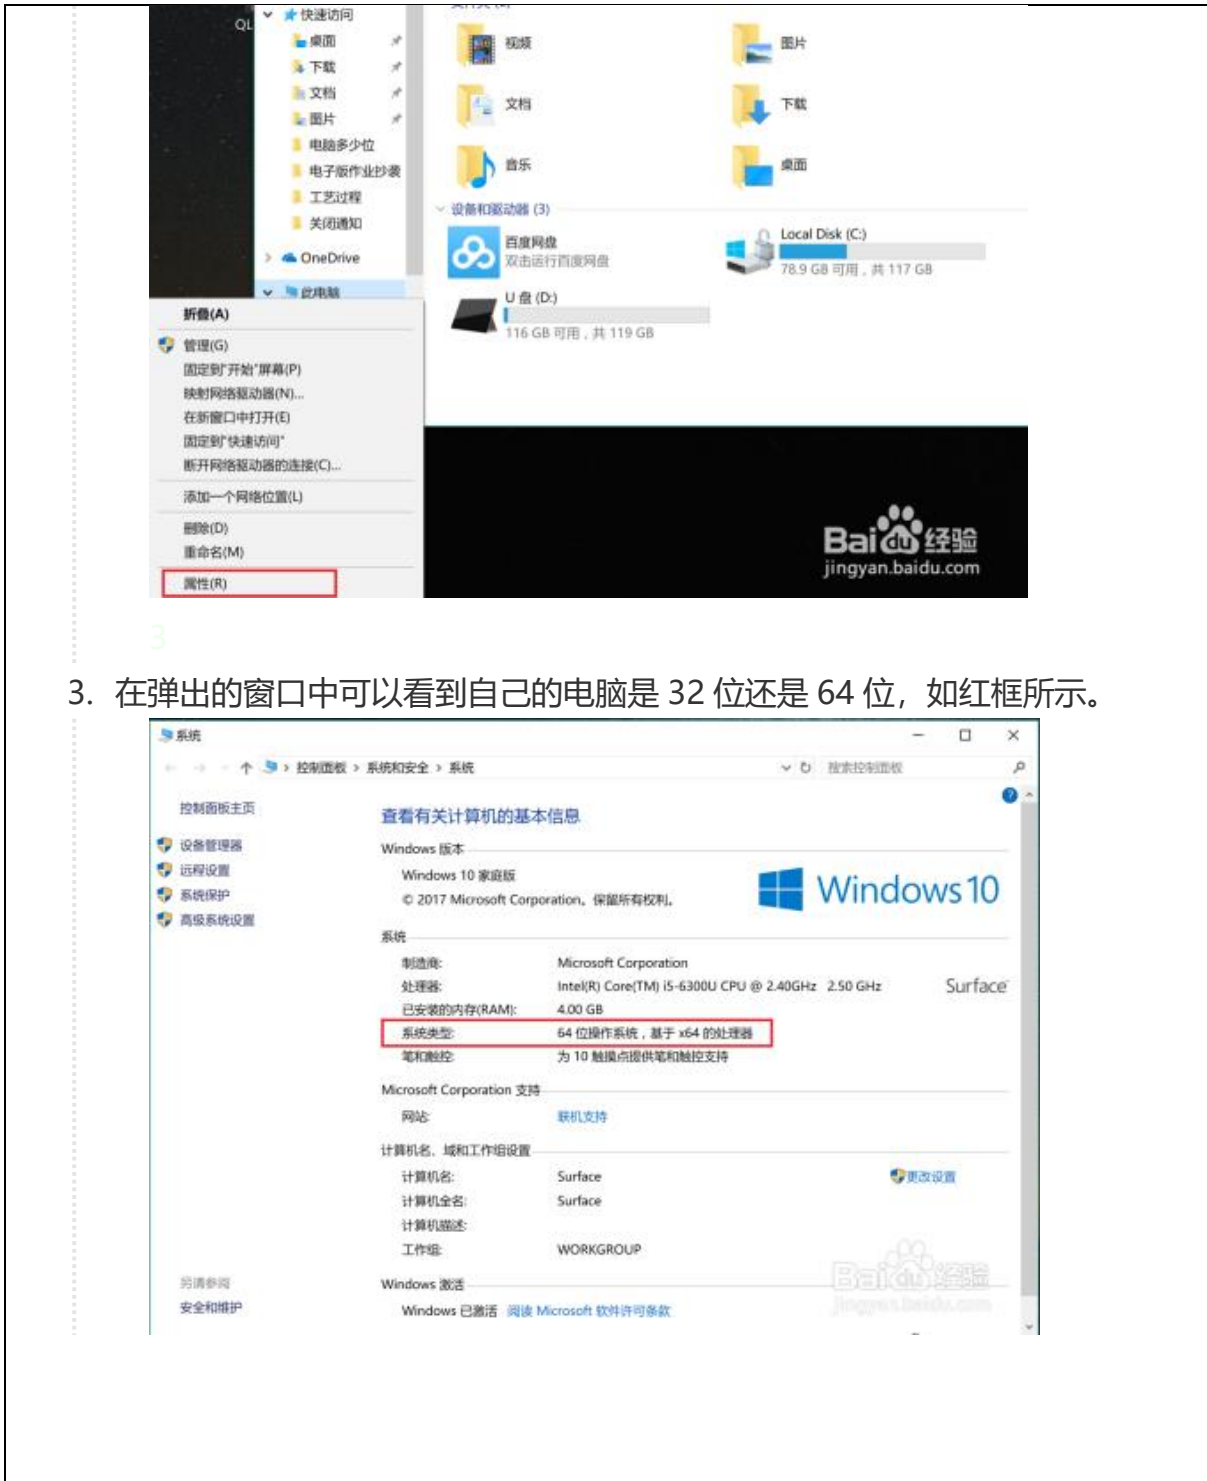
快速访问
桌面
下载
文档
图片
电脑多少位
电子版作业抄袭
工艺过程
关闭通知
OneDrive
此电脑
视频
图片
文档
下载
音乐
桌面
设备和驱动器 (3)
百度网盘
双击运行百度网盘
Local Disk (C:)
78.9 GB 可用，共 117 GB
U 盘 (D:)
116 GB 可用，共 119 GB
折叠(A)
管理(G)
固定到"开始"屏幕(P)
映射网络驱动器(N)...
在新窗口中打开(E)
固定到"快速访问"
断开网络驱动器的连接(C)...
添加一个网络位置(L)
删除(D)
重命名(M)
属性(R)
Bai 经验
jingyan.baidu.com

3. 在弹出的窗口中可以看到自己的电脑是 32 位还是 64 位，如红框所示。

系统
控制面板 › 系统和安全 › 系统
搜索控制面板
控制面板主页
设备管理器
远程设置
系统保护
高级系统设置
查看有关计算机的基本信息
Windows 版本
Windows 10 家庭版
© 2017 Microsoft Corporation。保留所有权利。
Windows 10
系统
制造商: Microsoft Corporation
处理器: Intel(R) Core(TM) i5-6300U CPU @ 2.40GHz 2.50 GHz
Surface
已安装的内存(RAM): 4.00 GB
系统类型: 64 位操作系统，基于 x64 的处理器
笔和触控: 为 10 触摸点提供笔和触控支持
Microsoft Corporation 支持
网站: 联机支持
计算机名、域和工作组设置
计算机名: Surface
更改设置
计算机全名: Surface
计算机描述:
工作组: WORKGROUP
另请参阅
安全和维护
Windows 激活
Windows 已激活 阅读 Microsoft 软件许可条款
Bai 经验
jingyan.baidu.com